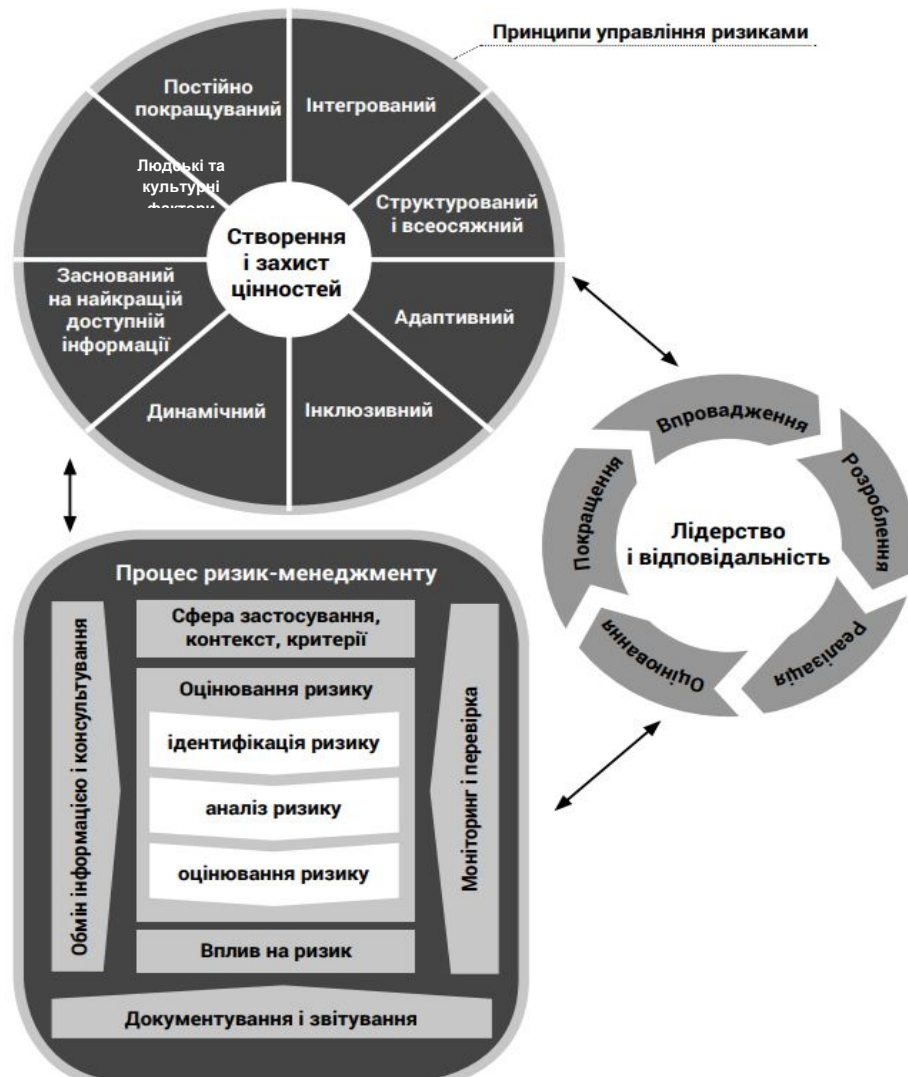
Принципи управління ризиками

Постійно покращуваний

Інтегрований

Людські та культурні фактори

Структурований і всеосяжний

Створення і захист цінностей

Заснований на найкращій доступній інформації

Адаптивний

Динамічний

Інклюзивний

Впровадження

Розроблення

Покращення

Лідерство і відповідальність

Реалізація

Оцінювання

Процес ризик-менеджменту

Обмін інформацією і консультування

Сфера застосування, контекст, критерії

Оцінювання ризику

ідентифікація ризику

аналіз ризику

оцінювання ризику

Вплив на ризик

Моніторинг і перевірка

Документування і звітування